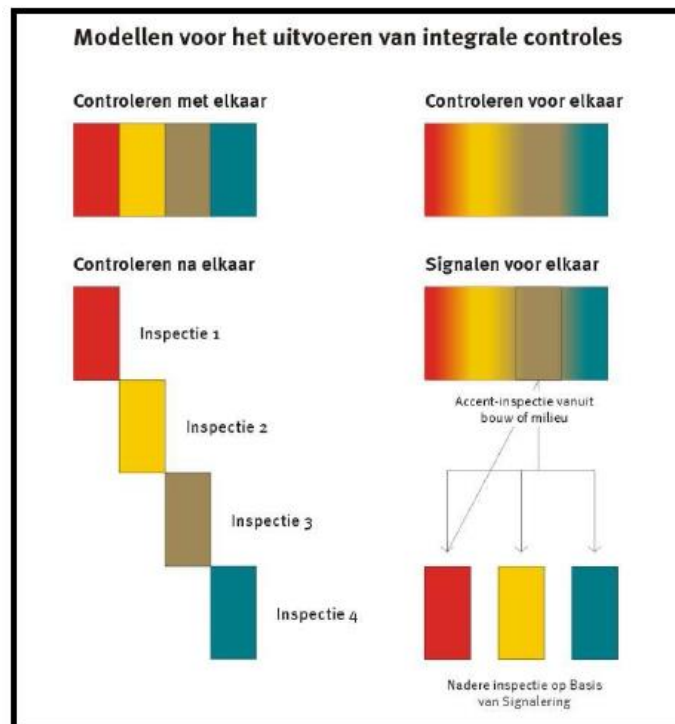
Modellen voor het uitvoeren van integrale controles

Controleren met elkaar

Controleren voor elkaar

Controleren na elkaar

Inspectie 1

Inspectie 2

Inspectie 3

Inspectie 4

Signalen voor elkaar

Accent-inspectie vanuit bouw of milieu

Nadere inspectie op Basis van Signalering